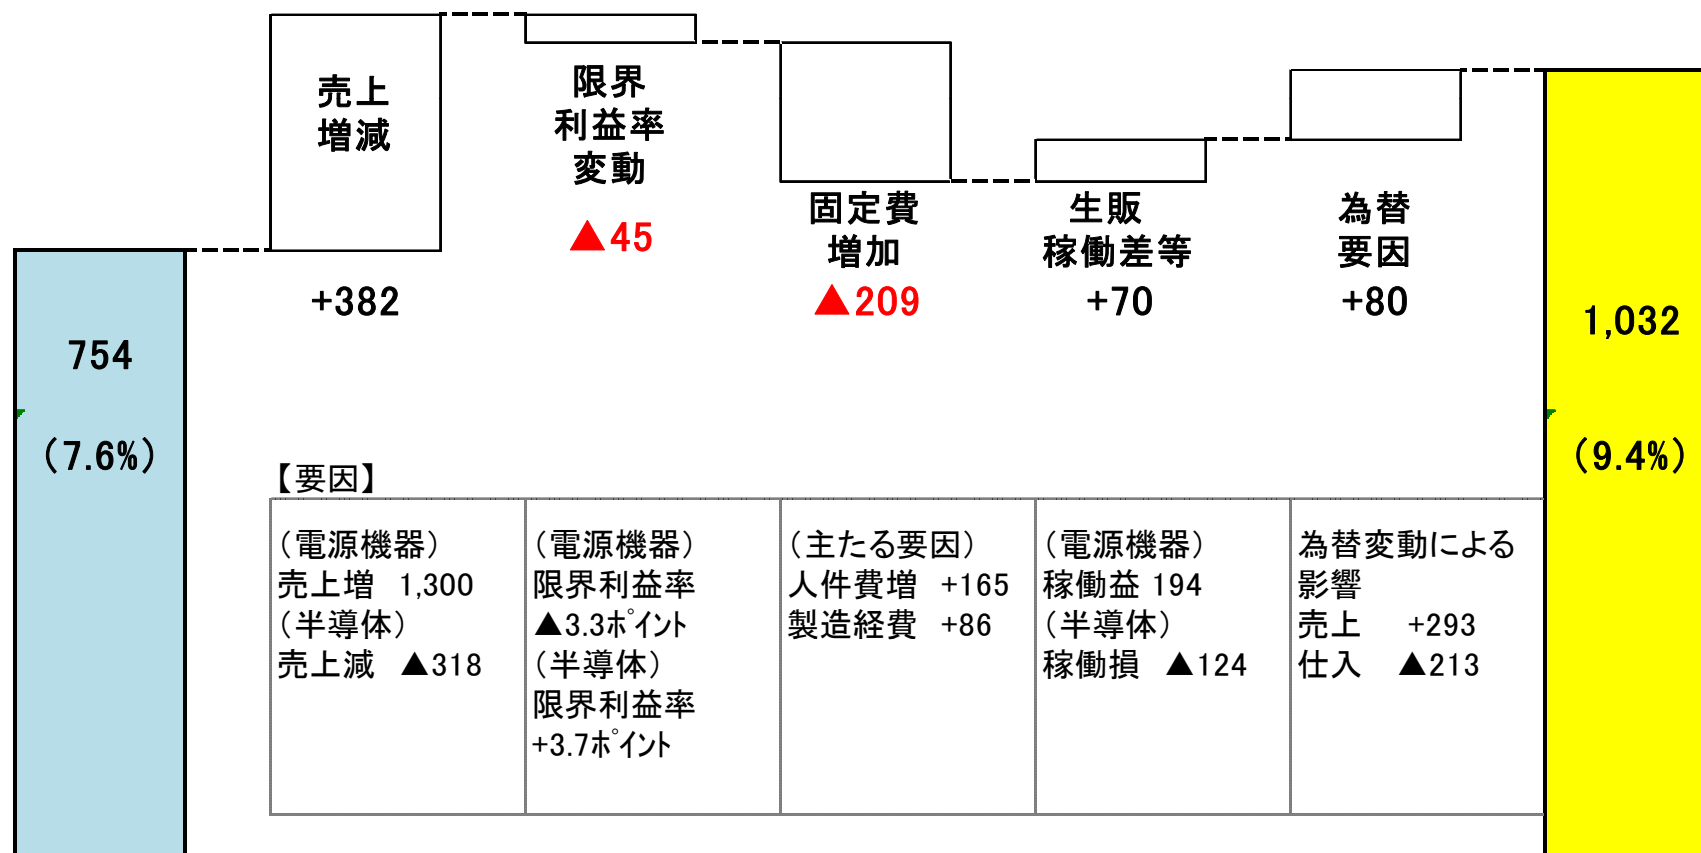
754

（7.6%）

売上増減

+382

限界利益率変動

▲45

固定費増加

▲209

生販稼働差等

+70

為替要因

+80

1,032

（9.4%）

【要因】

| （電源機器）売上増 1,300（半導体）売上減 ▲318 | （電源機器）限界利益率▲3.3ﾎﾟｲﾝﾄ（半導体）限界利益率+3.7ﾎﾟｲﾝﾄ | （主たる要因）人件費増 +165 製造経費 +86 | （電源機器）稼働益 194（半導体）稼働損 ▲124 | 為替変動による影響 売上 +293 仕入 ▲213 |
|---|---|---|---|---|